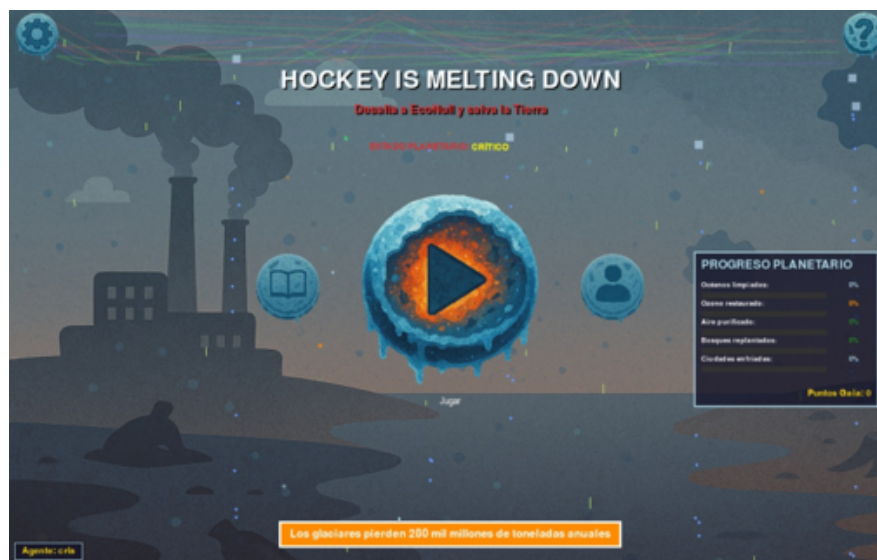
HOCKEY IS MELTING DOWN

Desafía a Ecofull y salva la Tierra

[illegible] CRÍTICO

Jugar

PROGRESO PLANETARIO

Océanos limpiados: 0%

Ozono restaurado: 0%

Aire purificado: 0%

Bosques replantados: 0%

Ciudades enfriadas: 0%

Puntos Gaia: 0

Los glaciares pierden 280 mil millones de toneladas anuales

Agente: cris